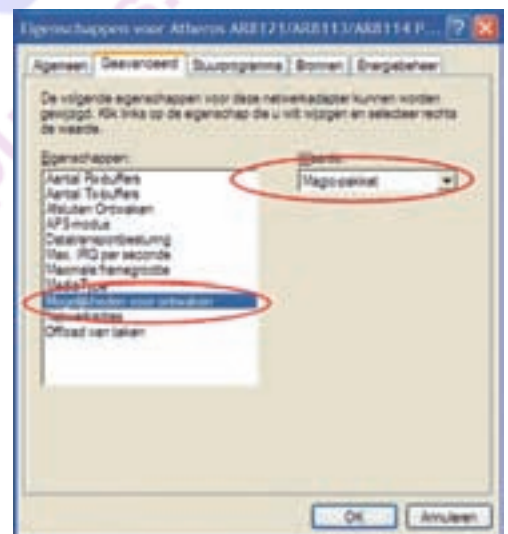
Eigenschappen voor Atheros AR8121/AR8113/AR8114 P...

Algemeen | Geavanceerd | Stuurprogramma | Bronnen | Energiebeheer

De volgende eigenschappen voor deze netwerkadapter kunnen worden gewijzigd. Klik links op de eigenschap die u wilt wijzigen en selecteer rechts de waarde.

Eigenschappen:
Aantal Rx-buffers
Aantal Tx-buffers
Afsluiten Ontwaken
APS-modus
Datatransportbesturing
Max. IRQ per seconde
Maximale framegrootte
MediaType
Mogelijkheden voor ontwaken
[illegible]
Offload van taken

Waarde:
Magic-pakket

OK | Annuleren